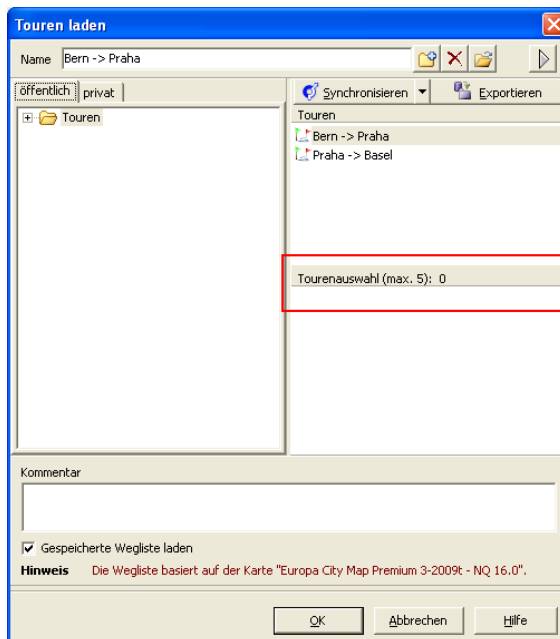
Touren laden

Name Bern -> Praha

öffentlich privat

Touren

Synchronisieren Exportieren

Touren

Bern -> Praha

Praha -> Basel

Tourenauswahl (max. 5): 0

Kommentar

Gespeicherte Wegliste laden

Hinweis Die Wegliste basiert auf der Karte "Europa City Map Premium 3-2009t - NQ 16.0".

OK Abbrechen Hilfe